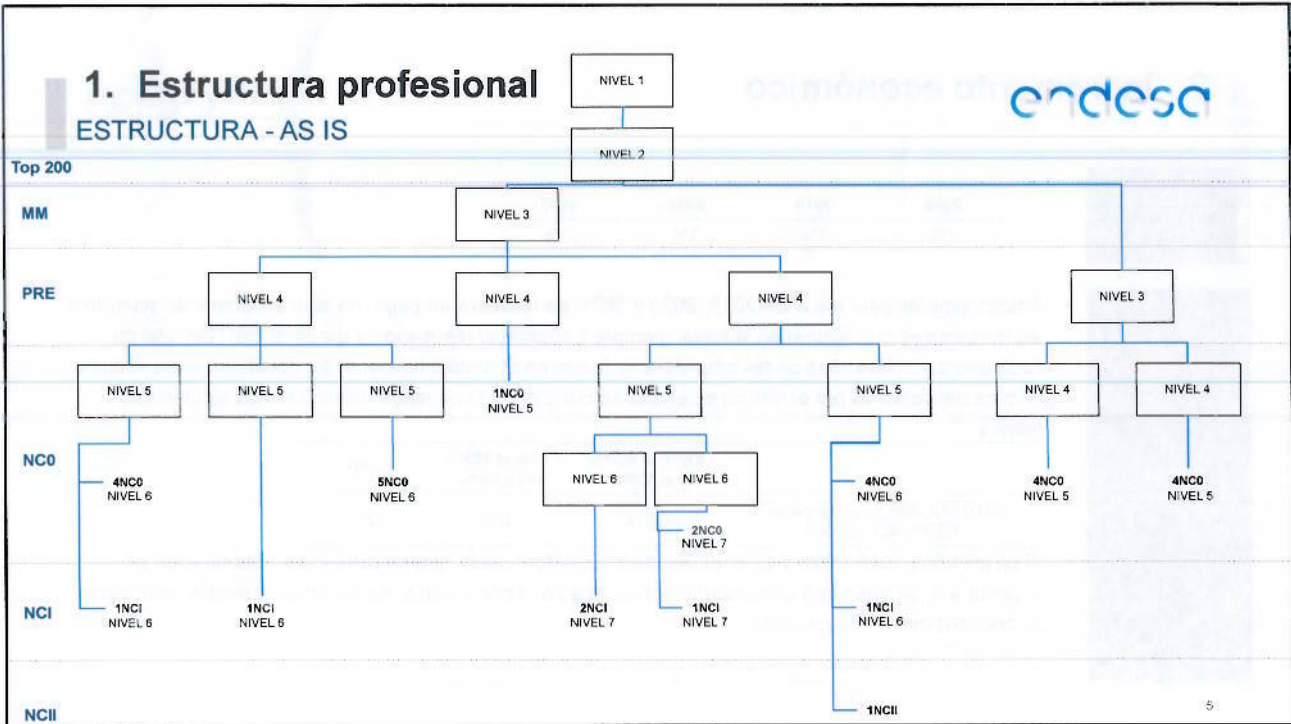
1. Estructura profesional

ESTRUCTURA - AS IS

endesa

Top 200

MM

PRE

NC0

NCI

NCII

NIVEL 1

NIVEL 2

NIVEL 3

NIVEL 3

NIVEL 4

NIVEL 4

NIVEL 4

NIVEL 5

NIVEL 5

NIVEL 5

1NC0
NIVEL 5

NIVEL 5

NIVEL 5

NIVEL 4

NIVEL 4

4NC0
NIVEL 6

5NC0
NIVEL 6

NIVEL 6

NIVEL 6

2NC0
NIVEL 7

4NC0
NIVEL 6

4NC0
NIVEL 5

4NC0
NIVEL 5

1NCI
NIVEL 6

1NCI
NIVEL 6

2NCI
NIVEL 7

1NCI
NIVEL 7

1NCI
NIVEL 6

1NCII

5